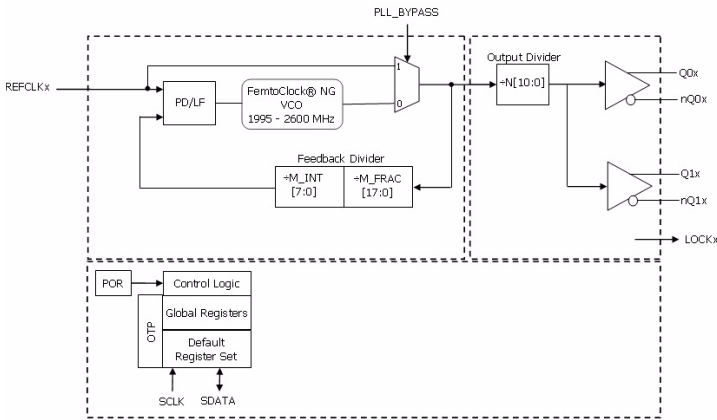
PLL_BYPASS

REFCLKx

PD/LF

FemtoClock® NG VCO 1995 - 2600 MHz

1

0

Output Divider

÷N[10:0]

Q0x

nQ0x

Q1x

nQ1x

Feedback Divider

÷M_INT [7:0]

÷M_FRAC [17:0]

LOCKx

POR

Control Logic

OTP

Global Registers

Default Register Set

SCLK

SDATA